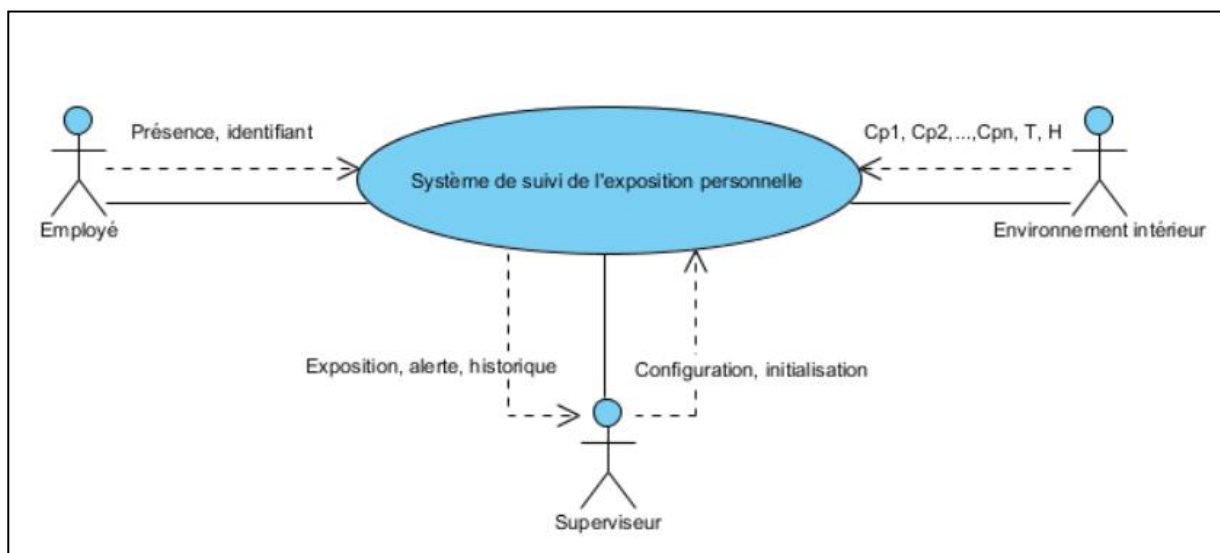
Présence, identifiant

Système de suivi de l'exposition personnelle

Cp1, Cp2, ...,Cpn, T, H

Employé

Environnement intérieur

Exposition, alerte, historique

Configuration, initialisation

Superviseur